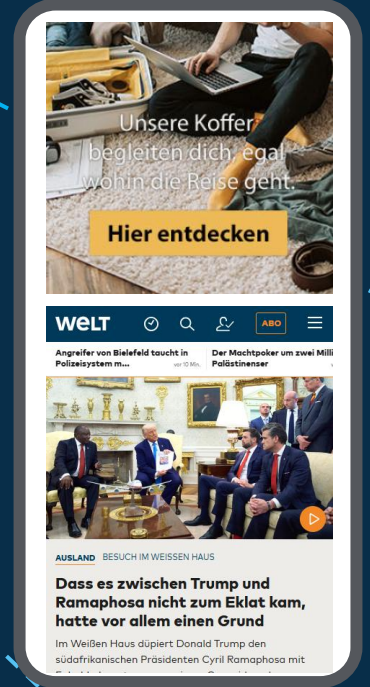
Unsere Koffer begleiten dich, egal wohin die Reise geht.

Hier entdecken

WELT

ABO

Angreifer von Bielefeld taucht in Polizeisystem m...

vor 10 Min.

Der Machtpoker um zwei Milli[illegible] Palästinenser

AUSLAND BESUCH IM WEISSEN HAUS

Dass es zwischen Trump und Ramaphosa nicht zum Eklat kam, hatte vor allem einen Grund

Im Weißen Haus düpiert Donald Trump den südafrikanischen Präsidenten Cyril Ramaphosa mit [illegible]